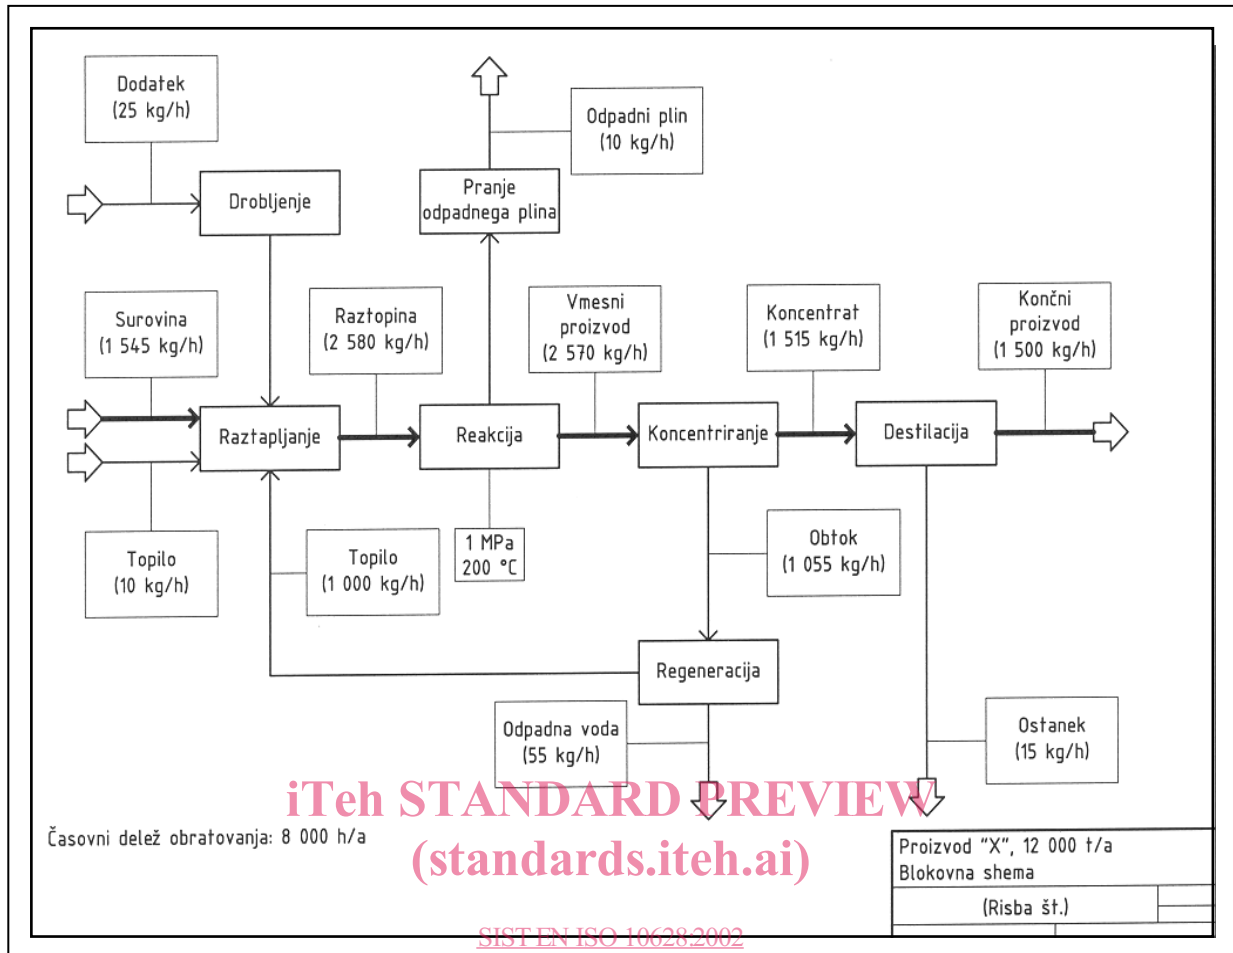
Dodatek
(25 kg/h)

Drobljenje

Pranje
odpadnega plina

Odpadni plin
(10 kg/h)

Surovina
(1 545 kg/h)

Raztopina
(2 580 kg/h)

Vmesni
proizvod
(2 570 kg/h)

Koncentrat
(1 515 kg/h)

Končni
proizvod
(1 500 kg/h)

Raztapljanje

Reakcija

Koncentriranje

Destilacija

Topilo
(10 kg/h)

Topilo
(1 000 kg/h)

1 MPa
200 °C

Obtok
(1 055 kg/h)

Regeneracija

Odpadna voda
(55 kg/h)

Ostanek
(15 kg/h)

iTeh STANDARD PREVIEW
(standards.iteh.ai)

Časovni delež obratovanja: 8 000 h/a

Proizvod "X", 12 000 t/a
Blokovna shema

(Risba št.)

SIST EN ISO 10628:2002